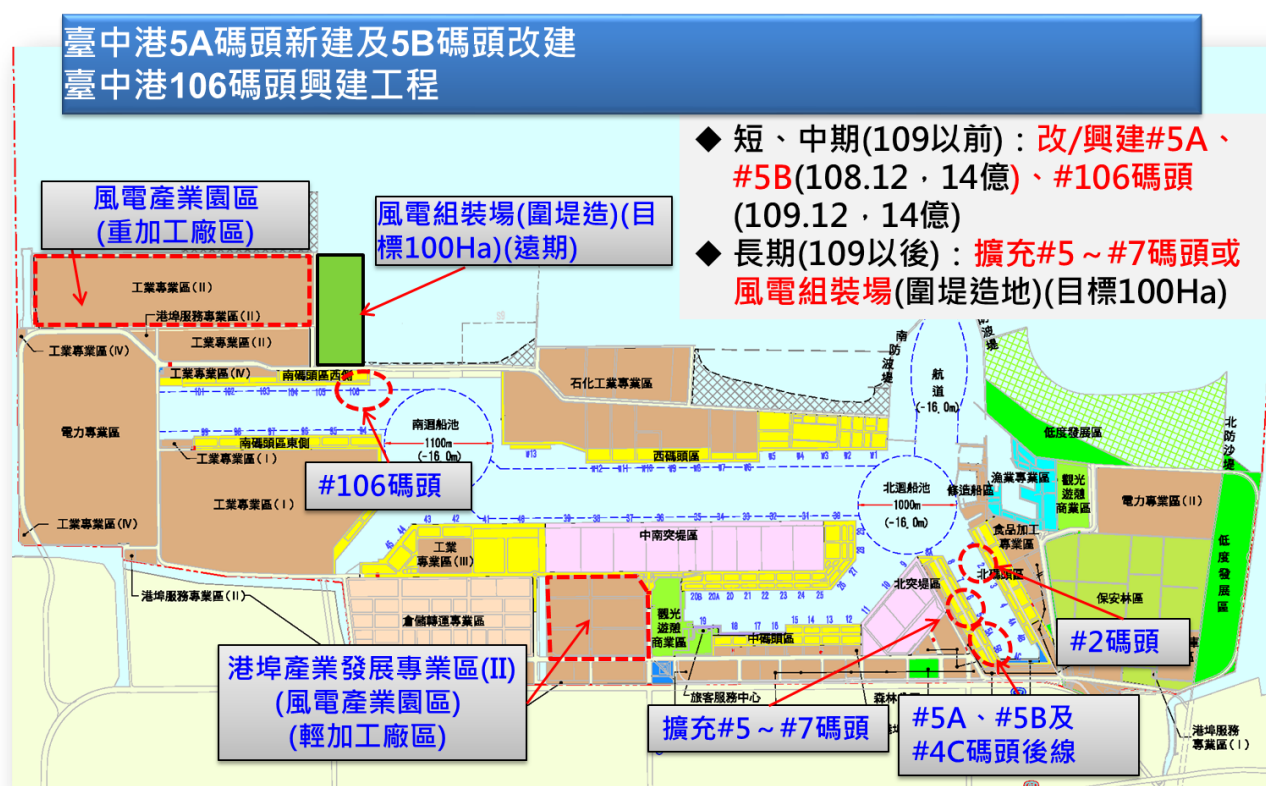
臺中港5A碼頭新建及5B碼頭改建
臺中港106碼頭興建工程

◆ 短、中期(109以前)：改/興建#5A、#5B(108.12，14億)、#106碼頭(109.12，14億)
◆ 長期(109以後)：擴充#5～#7碼頭或風電組裝場(圍堤造地)(目標100Ha)

風電產業園區
(重加工廠區)

風電組裝場(圍堤造)(目標100Ha)(遠期)

工業專業區(II)
港埠服務專業區(II)
工業專業區(II)
工業專業區(IV)
工業專業區(IV)
南碼頭區西側
電力專業區
南碼頭區東側
工業專業區(I)
南迴船池
1100m
(-16.0m)
石化工業專業區
西碼頭區
南防波堤
航道
(-16.0m)
北防波堤
低度發展區
北防沙堤
#106碼頭
工業專業區(I)
工業專業區(IV)
北迴船池
1000m
(-16.0m)
修造船區
漁業專業區
觀光遊憩商業區
電力專業區(II)
食品加工專業區
北碼頭區
中南突堤區
工業專業區(III)
北突堤區
低度發展區
保安林區
港埠服務專業區(II)
倉儲轉運專業區
觀光遊憩商業區
中碼頭區
#2碼頭
港埠產業發展專業區(II)
(風電產業園區)
(輕加工廠區)
旅客服務中心
森林
擴充#5～#7碼頭
#5A、#5B及
#4C碼頭後線
港埠服務專業區(I)